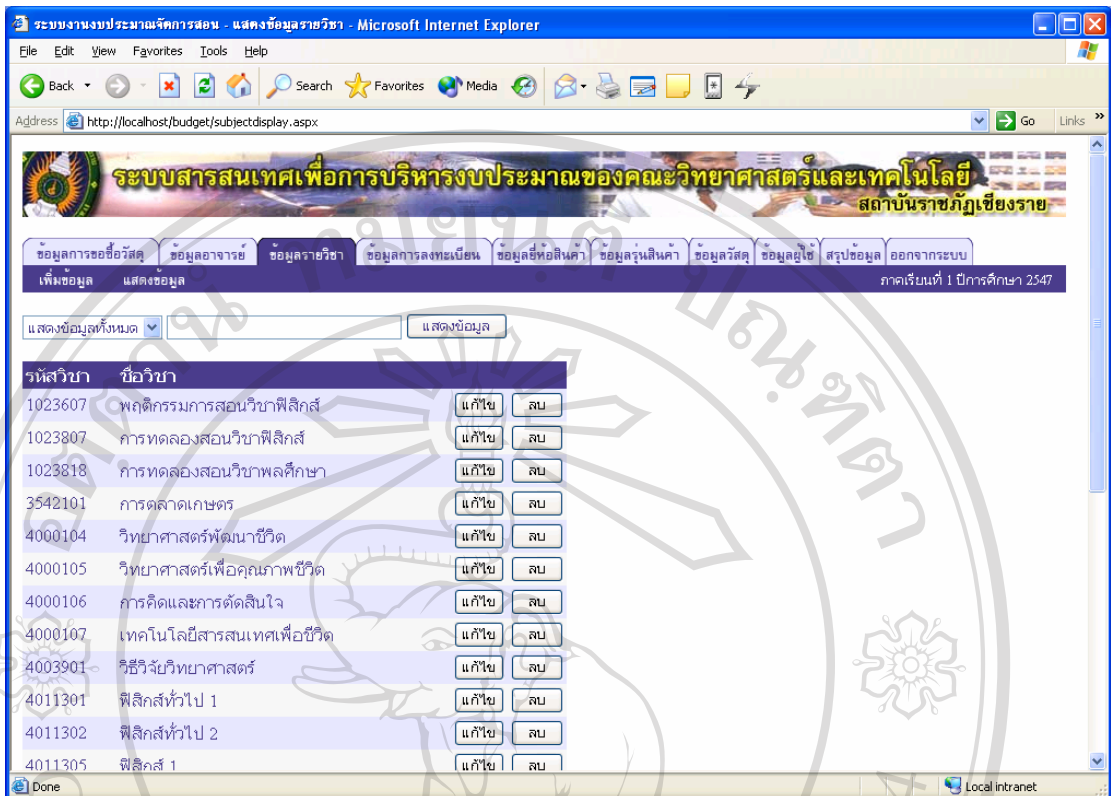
ระบบงานงบประมาณจัดการสอน - แสดงข้อมูลรายวิชา - Microsoft Internet Explorer

File Edit View Favorites Tools Help

Back Search Favorites Media

Address http://localhost/budget/subjectdisplay.aspx Go Links

ระบบสารสนเทศเพื่อการบริหารงบประมาณของคณะวิทยาศาสตร์และเทคโนโลยี
สถาบันราชภัฏเชียงราย

ข้อมูลการขอซื้อวัสดุ | ข้อมูลอาจารย์ | ข้อมูลรายวิชา | ข้อมูลการลงทะเบียน | ข้อมูลยี่ห้อสินค้า | ข้อมูลรุ่นสินค้า | ข้อมูลวัสดุ | ข้อมูลผู้ใช้ | สรุปข้อมูล | ออกจากระบบ

เพิ่มข้อมูล แสดงข้อมูล ภาคเรียนที่ 1 ปีการศึกษา 2547

แสดงข้อมูลทั้งหมด แสดงข้อมูล

| รหัสวิชา | ชื่อวิชา | | |
|---|---|---|---|
| 1023607 | พฤติกรรมการสอนวิชาฟิสิกส์ | แก้ไข | ลบ |
| 1023807 | การทดลองสอนวิชาฟิสิกส์ | แก้ไข | ลบ |
| 1023818 | การทดลองสอนวิชาพลศึกษา | แก้ไข | ลบ |
| 3542101 | การตลาดเกษตร | แก้ไข | ลบ |
| 4000104 | วิทยาศาสตร์พัฒนาชีวิต | แก้ไข | ลบ |
| 4000105 | วิทยาศาสตร์เพื่อคุณภาพชีวิต | แก้ไข | ลบ |
| 4000106 | การคิดและการตัดสินใจ | แก้ไข | ลบ |
| 4000107 | เทคโนโลยีสารสนเทศเพื่อชีวิต | แก้ไข | ลบ |
| 4003901 | วิธีวิจัยวิทยาศาสตร์ | แก้ไข | ลบ |
| 4011301 | ฟิสิกส์ทั่วไป 1 | แก้ไข | ลบ |
| 4011302 | ฟิสิกส์ทั่วไป 2 | แก้ไข | ลบ |
| 4011305 | ฟิสิกส์ 1 | แก้ไข | ลบ |

Done Local intranet